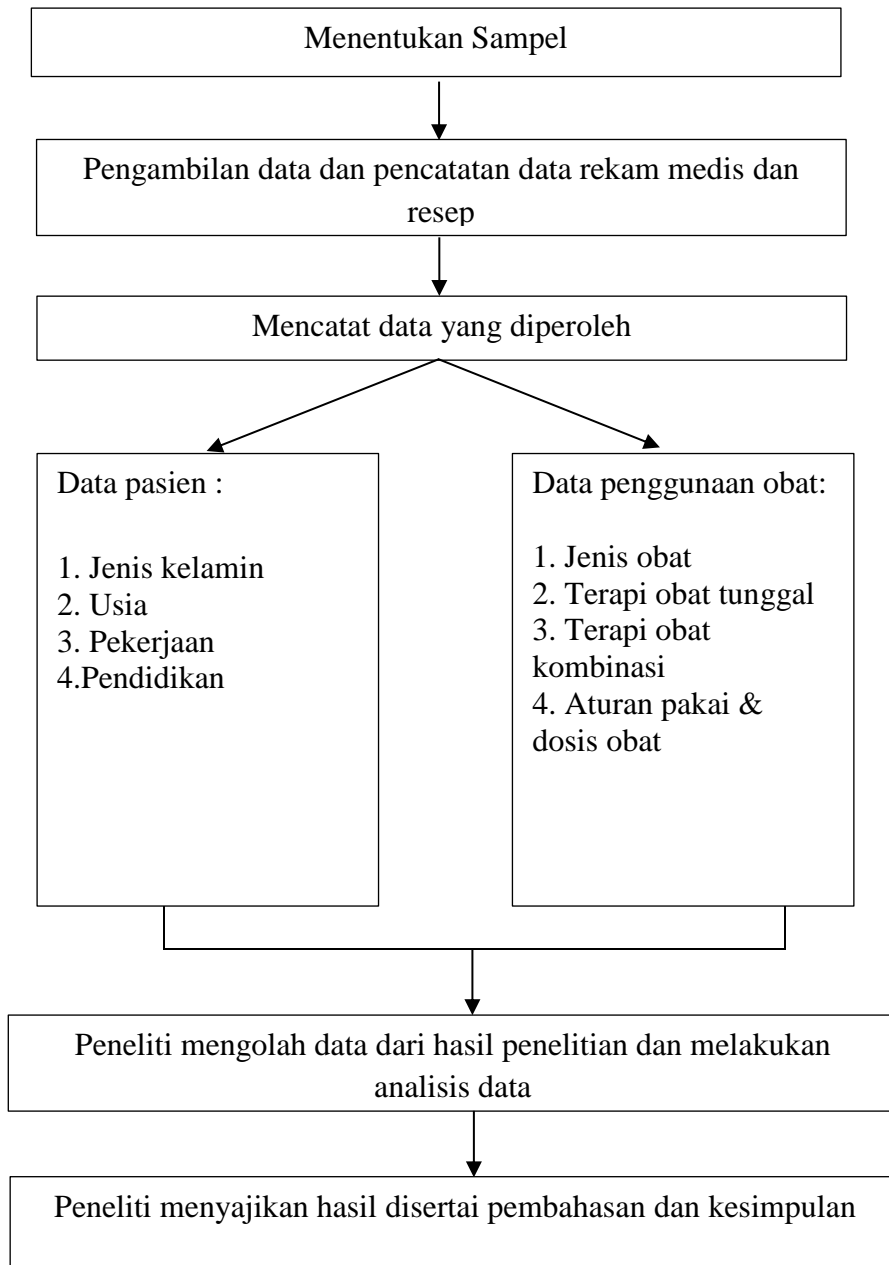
Menentukan Sampel

Pengambilan data dan pencatatan data rekam medis dan resep

Mencatat data yang diperoleh

Data pasien :

1. Jenis kelamin
2. Usia
3. Pekerjaan
4.Pendidikan

Data penggunaan obat:

1. Jenis obat
2. Terapi obat tunggal
3. Terapi obat kombinasi
4. Aturan pakai & dosis obat

Peneliti mengolah data dari hasil penelitian dan melakukan analisis data

Peneliti menyajikan hasil disertai pembahasan dan kesimpulan